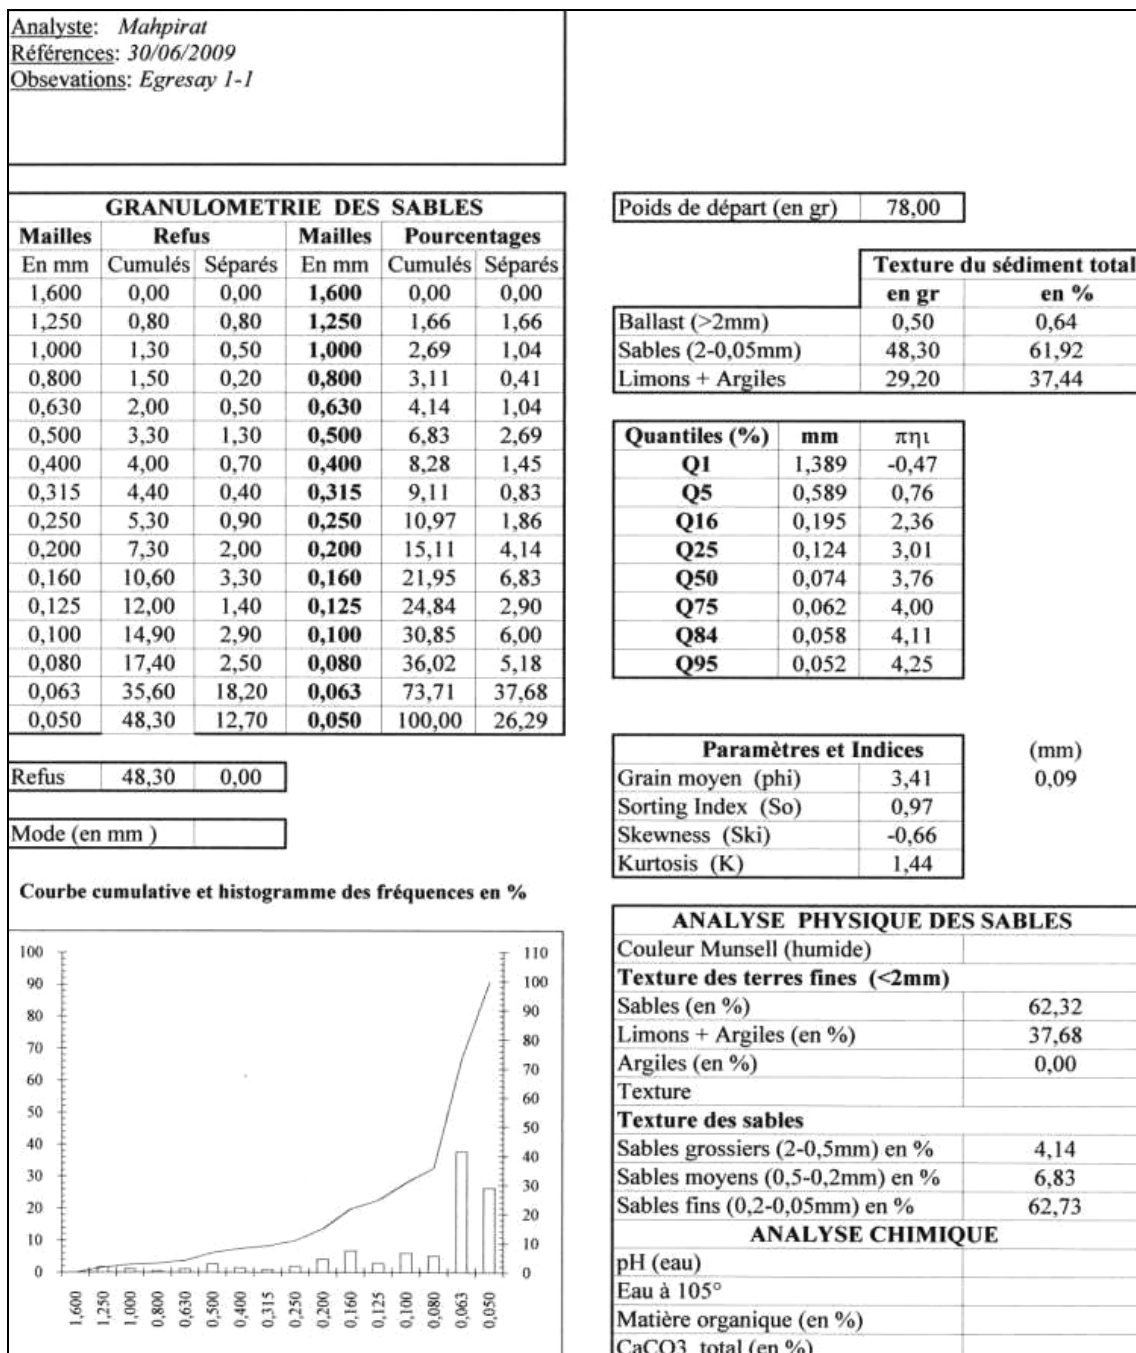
Analyste: *Mahpirat*
Références: *30/06/2009*
Obsevations: *Egresay 1-1*

| GRANULOMETRIE DES SABLES | | | | | |
|---|---|---|---|---|---|
| Mailles | Refus | | Mailles | Pourcentages | |
| En mm | Cumulés | Séparés | En mm | Cumulés | Séparés |
| 1,600 | 0,00 | 0,00 | 1,600 | 0,00 | 0,00 |
| 1,250 | 0,80 | 0,80 | 1,250 | 1,66 | 1,66 |
| 1,000 | 1,30 | 0,50 | 1,000 | 2,69 | 1,04 |
| 0,800 | 1,50 | 0,20 | 0,800 | 3,11 | 0,41 |
| 0,630 | 2,00 | 0,50 | 0,630 | 4,14 | 1,04 |
| 0,500 | 3,30 | 1,30 | 0,500 | 6,83 | 2,69 |
| 0,400 | 4,00 | 0,70 | 0,400 | 8,28 | 1,45 |
| 0,315 | 4,40 | 0,40 | 0,315 | 9,11 | 0,83 |
| 0,250 | 5,30 | 0,90 | 0,250 | 10,97 | 1,86 |
| 0,200 | 7,30 | 2,00 | 0,200 | 15,11 | 4,14 |
| 0,160 | 10,60 | 3,30 | 0,160 | 21,95 | 6,83 |
| 0,125 | 12,00 | 1,40 | 0,125 | 24,84 | 2,90 |
| 0,100 | 14,90 | 2,90 | 0,100 | 30,85 | 6,00 |
| 0,080 | 17,40 | 2,50 | 0,080 | 36,02 | 5,18 |
| 0,063 | 35,60 | 18,20 | 0,063 | 73,71 | 37,68 |
| 0,050 | 48,30 | 12,70 | 0,050 | 100,00 | 26,29 |

| Refus | 48,30 | 0,00 |
|---|---|---|

Mode (en mm )

Courbe cumulative et histogramme des fréquences en %

100 90 80 70 60 50 40 30 20 10 0
110 100 90 80 70 60 50 40 30 20 10 0
1,600 1,250 1,000 0,800 0,630 0,500 0,400 0,315 0,250 0,200 0,160 0,125 0,100 0,080 0,063 0,050

| Poids de départ (en gr) | 78,00 |
|---|---|

| | Texture du sédiment total | |
|---|---|---|
| | en gr | en % |
| Ballast (>2mm) | 0,50 | 0,64 |
| Sables (2-0,05mm) | 48,30 | 61,92 |
| Limons + Argiles | 29,20 | 37,44 |

| Quantiles (%) | mm | πηι |
|---|---|---|
| Q1 | 1,389 | -0,47 |
| Q5 | 0,589 | 0,76 |
| Q16 | 0,195 | 2,36 |
| Q25 | 0,124 | 3,01 |
| Q50 | 0,074 | 3,76 |
| Q75 | 0,062 | 4,00 |
| Q84 | 0,058 | 4,11 |
| Q95 | 0,052 | 4,25 |

| Paramètres et Indices | | (mm) |
|---|---|---|
| Grain moyen (phi) | 3,41 | 0,09 |
| Sorting Index (So) | 0,97 | |
| Skewness (Ski) | -0,66 | |
| Kurtosis (K) | 1,44 | |

| ANALYSE PHYSIQUE DES SABLES | |
|---|---|
| Couleur Munsell (humide) | |
| Texture des terres fines (<2mm) | |
| Sables (en %) | 62,32 |
| Limons + Argiles (en %) | 37,68 |
| Argiles (en %) | 0,00 |
| Texture | |
| Texture des sables | |
| Sables grossiers (2-0,5mm) en % | 4,14 |
| Sables moyens (0,5-0,2mm) en % | 6,83 |
| Sables fins (0,2-0,05mm) en % | 62,73 |
| ANALYSE CHIMIQUE | |
| pH (eau) | |
| Eau à 105° | |
| Matière organique (en %) | |
| CaCO3 total (en %) | |